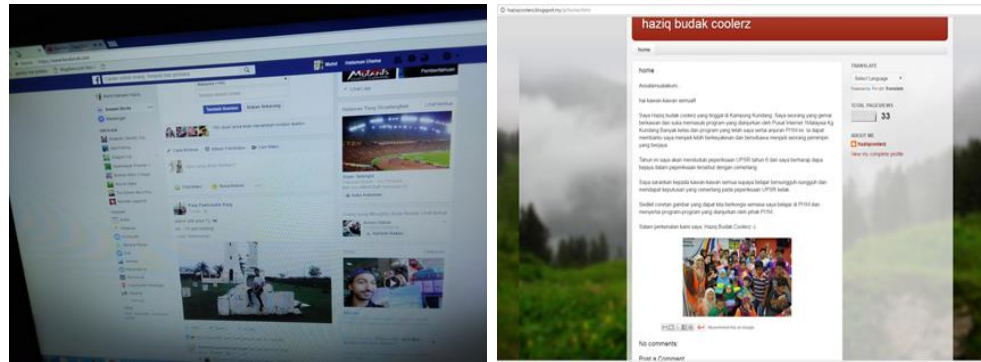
haziq budak coolerz

Home

TRANSLATE

Select Language

Powered by Google Translate

TOTAL PAGEVIEWS

33

ABOUT ME

haziqcoolerz

View my complete profile

Home

Assalamualaikum..

hai kawan-kawan semua!!

Saya Haziq budak coolerz yang tinggal di Kampung Kundang. Saya seorang yang gemar berkawan dan suka menuntut program yang dianjurkan oleh Pusat Internet 1Malaysia Kg Kundang Banyak kelas dan program yang telah saya sertai anjuran PI1M ini. Ia dapat membantu saya menjadi lebih berkeyakinan dan bersedia menjadi seorang pemimpin yang berjaya.

Tahun ini saya akan menduduki peperiksaan UPSR tahun 6 dan saya berharap dapa berjaya dalam peperiksaan tersebut dengan cemerlang.

Saya sarankan kepada kawan-kawan semua supaya belajar bersungguh-sungguh dan mendapat keputusan yang cemerlang pada peperiksaan UPSR kelak.

Sedikit coretan gambar yang dapat kita kongsi semasa saya belajar di PI1M dan menyertai program-program yang dianjurkan oleh pihak PI1M.

Salam perkenalan kami saya, Haziq Budak Coolerz :-)

No comments:

Post a Comment

Facebook

Pembentangan

Kalian Yang Diusahakan

Suka

Kongsi